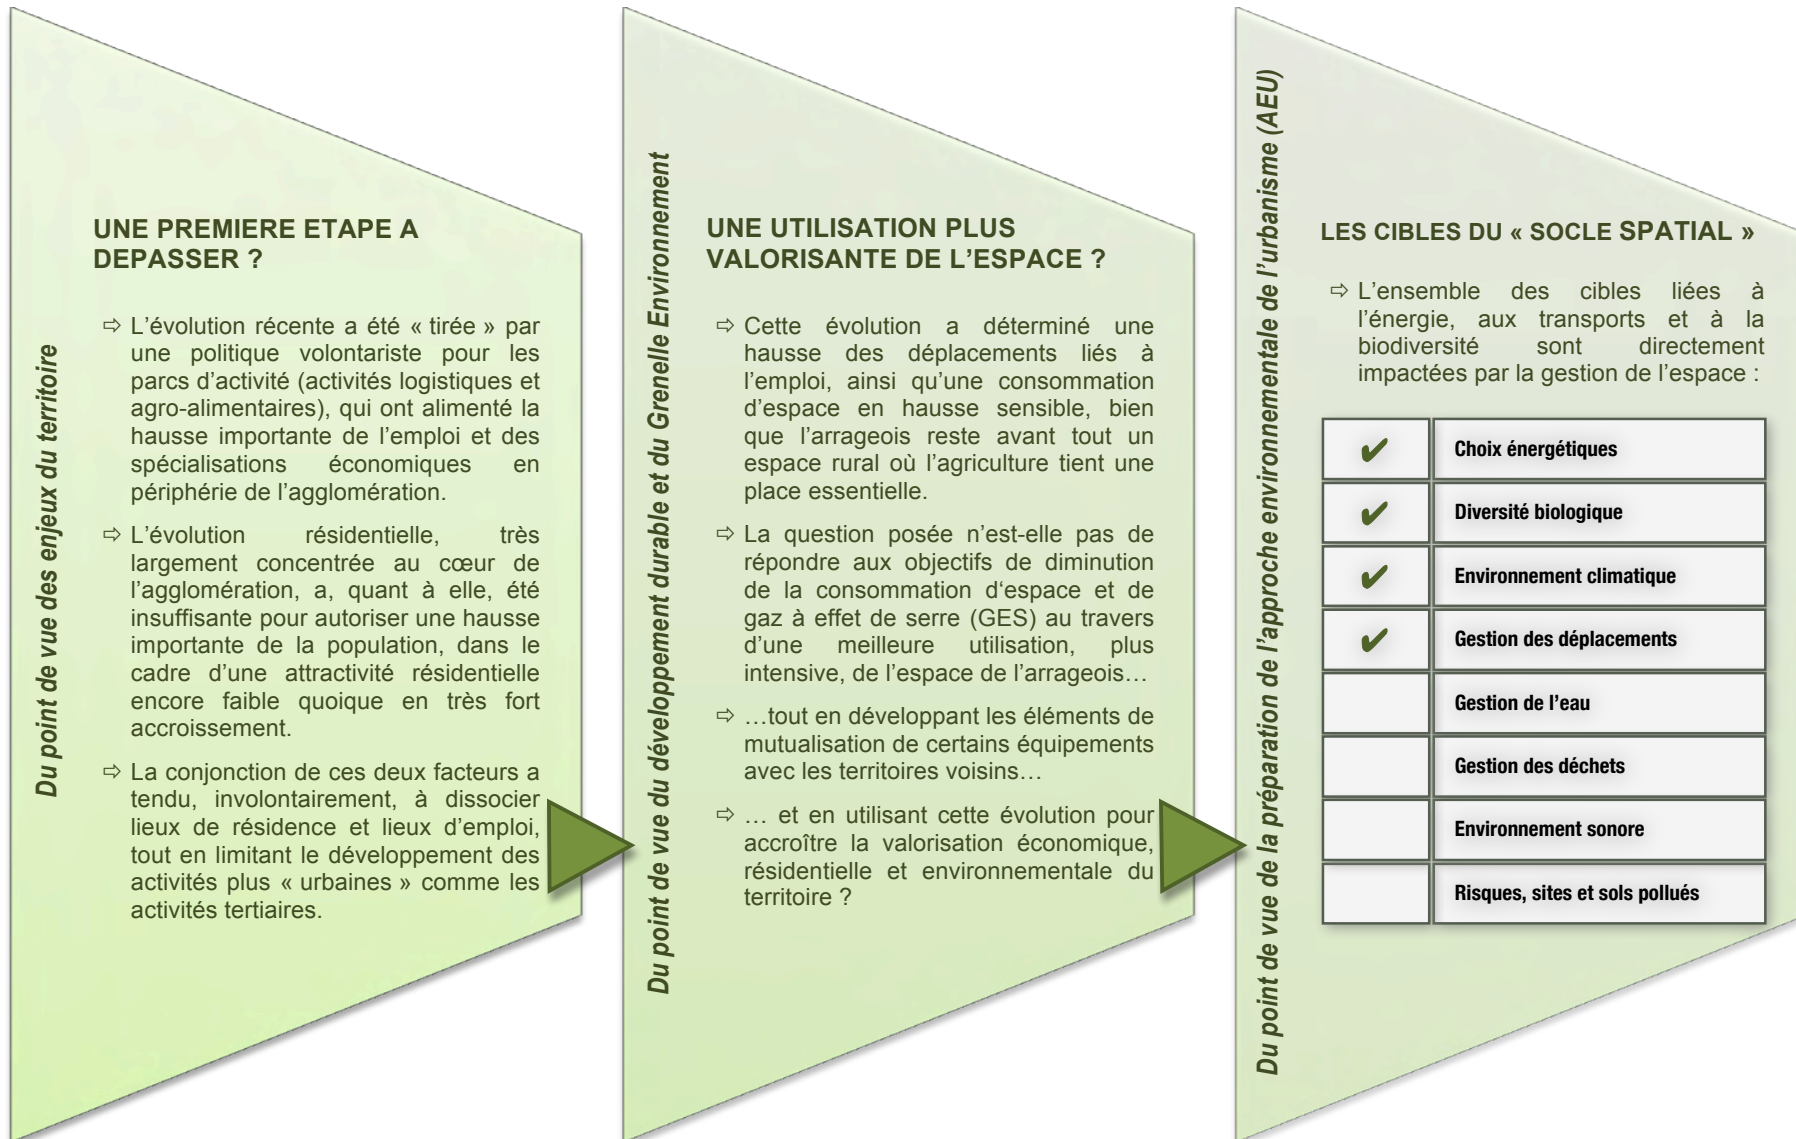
Du point de vue des enjeux du territoire

UNE PREMIERE ETAPE A DEPASSER ?

⇨ L'évolution récente a été « tirée » par une politique volontariste pour les parcs d'activité (activités logistiques et agro-alimentaires), qui ont alimenté la hausse importante de l'emploi et des spécialisations économiques en périphérie de l'agglomération.

⇨ L'évolution résidentielle, très largement concentrée au cœur de l'agglomération, a, quant à elle, été insuffisante pour autoriser une hausse importante de la population, dans le cadre d'une attractivité résidentielle encore faible quoique en très fort accroissement.

⇨ La conjonction de ces deux facteurs a tendu, involontairement, à dissocier lieux de résidence et lieux d'emploi, tout en limitant le développement des activités plus « urbaines » comme les activités tertiaires.

Du point de vue du développement durable et du Grenelle Environnement

UNE UTILISATION PLUS VALORISANTE DE L'ESPACE ?

⇨ Cette évolution a déterminé une hausse des déplacements liés à l'emploi, ainsi qu'une consommation d'espace en hausse sensible, bien que l'arrageois reste avant tout un espace rural où l'agriculture tient une place essentielle.

⇨ La question posée n'est-elle pas de répondre aux objectifs de diminution de la consommation d'espace et de gaz à effet de serre (GES) au travers d'une meilleure utilisation, plus intensive, de l'espace de l'arrageois…

⇨ …tout en développant les éléments de mutualisation de certains équipements avec les territoires voisins…

⇨ … et en utilisant cette évolution pour accroître la valorisation économique, résidentielle et environnementale du territoire ?

Du point de vue de la préparation de l'approche environnementale de l'urbanisme (AEU)

LES CIBLES DU « SOCLE SPATIAL »

⇨ L'ensemble des cibles liées à l'énergie, aux transports et à la biodiversité sont directement impactées par la gestion de l'espace :

| | |
|---|---|
| ✔ | Choix énergétiques |
| ✔ | Diversité biologique |
| ✔ | Environnement climatique |
| ✔ | Gestion des déplacements |
| | Gestion de l'eau |
| | Gestion des déchets |
| | Environnement sonore |
| | Risques, sites et sols pollués |